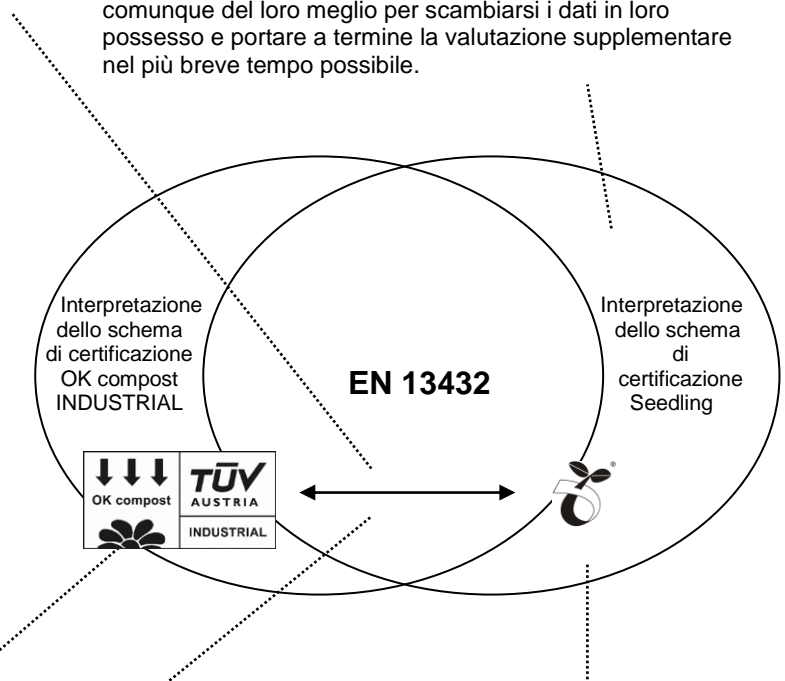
comunque del loro meglio per scambiarsi i dati in loro possesso e portare a termine la valutazione supplementare nel più breve tempo possibile.

Interpretazione dello schema di certificazione OK compost INDUSTRIAL

EN 13432

Interpretazione dello schema di certificazione Seedling

OK compost

TÜV AUSTRIA

INDUSTRIAL